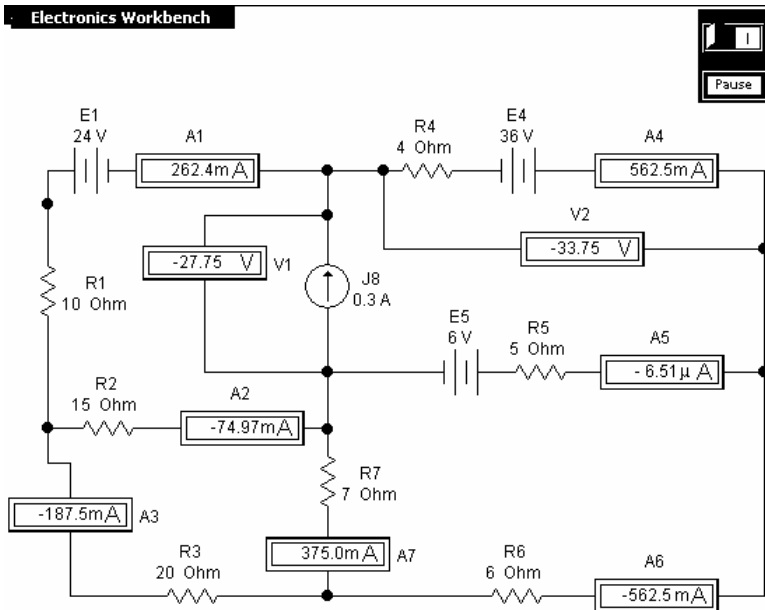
Electronics Workbench

I

Pause

E1
24 V

A1
262.4mA

R4
4 Ohm

E4
36 V

A4
562.5mA

V2
-33.75 V

-27.75 V V1

J8
0.3 A

R1
10 Ohm

E5
6 V

R5
5 Ohm

A5
- 6.51µ A

R2
15 Ohm

A2
-74.97mA

R7
7 Ohm

-187.5mA A3

375.0mA A7

R3
20 Ohm

R6
6 Ohm

A6
-562.5mA